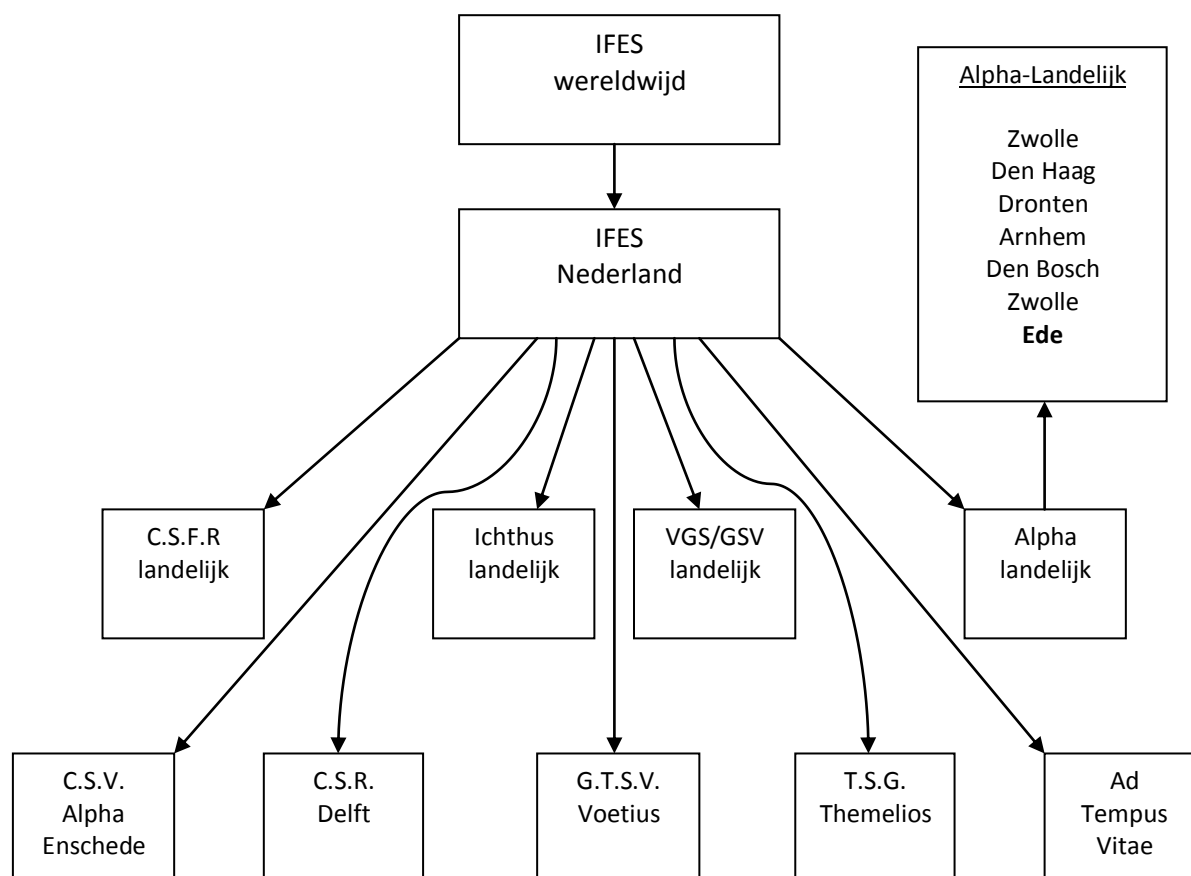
IFES
wereldwijd

Alpha-Landelijk

Zwolle
Den Haag
Dronten
Arnhem
Den Bosch
Zwolle
**Ede**

IFES
Nederland

C.S.F.R
landelijk

Ichthus
landelijk

VGS/GSV
landelijk

Alpha
landelijk

C.S.V.
Alpha
Enschede

C.S.R.
Delft

G.T.S.V.
Voetius

T.S.G.
Themelios

Ad
Tempus
Vitae